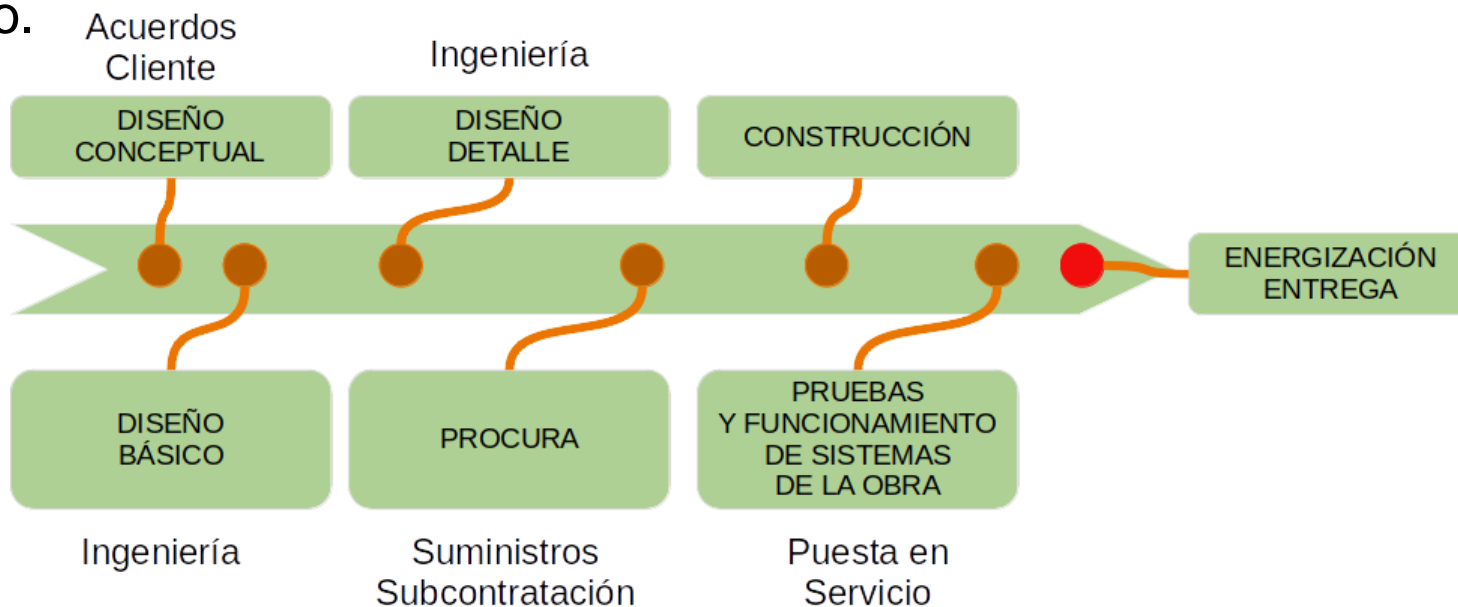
o.

Acuerdos Cliente

DISEÑO CONCEPTUAL

Ingeniería

DISEÑO DETALLE

CONSTRUCCIÓN

ENERGIZACIÓN ENTREGA

DISEÑO BÁSICO

PROCURA

PRUEBAS Y FUNCIONAMIENTO DE SISTEMAS DE LA OBRA

Ingeniería

Suministros Subcontratación

Puesta en Servicio